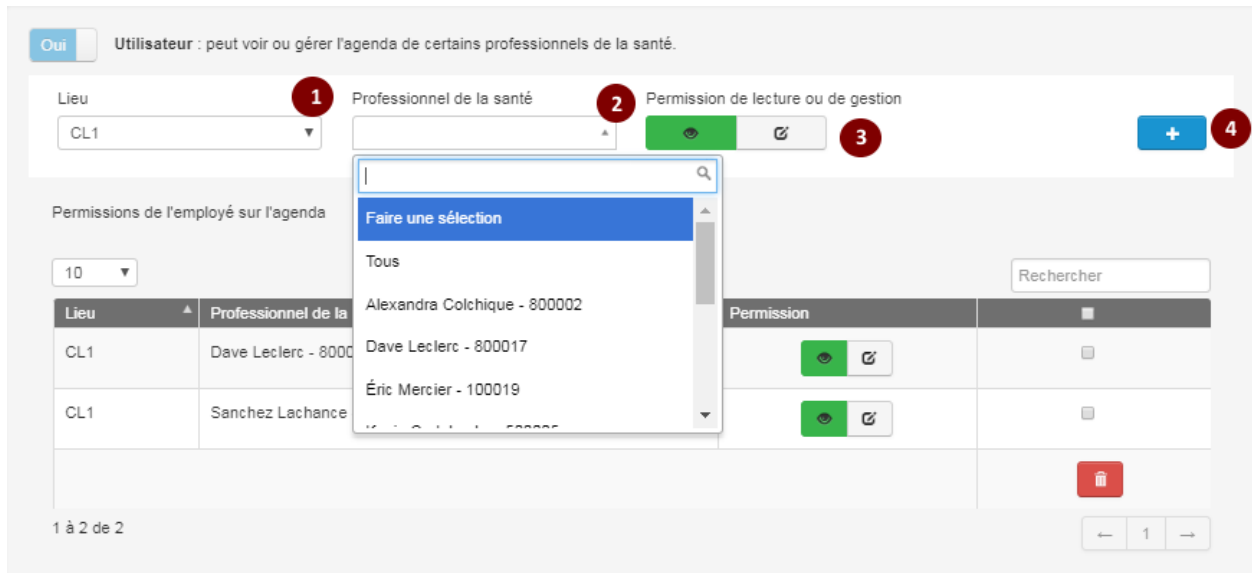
Oui **Utilisateur** : peut voir ou gérer l'agenda de certains professionnels de la santé.

Lieu
CL1
1
Professionnel de la santé
2
Permission de lecture ou de gestion
3
+
4

Faire une sélection
Tous
Alexandra Colchique - 800002
Dave Leclerc - 800017
Éric Mercier - 100019
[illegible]

Permissions de l'employé sur l'agenda

10
Rechercher

| Lieu | Professionnel de la | Permission | |
|---|---|---|---|
| CL1 | Dave Leclerc - 8000 | | |
| CL1 | Sanchez Lachance | | |

1 à 2 de 2
← 1 →